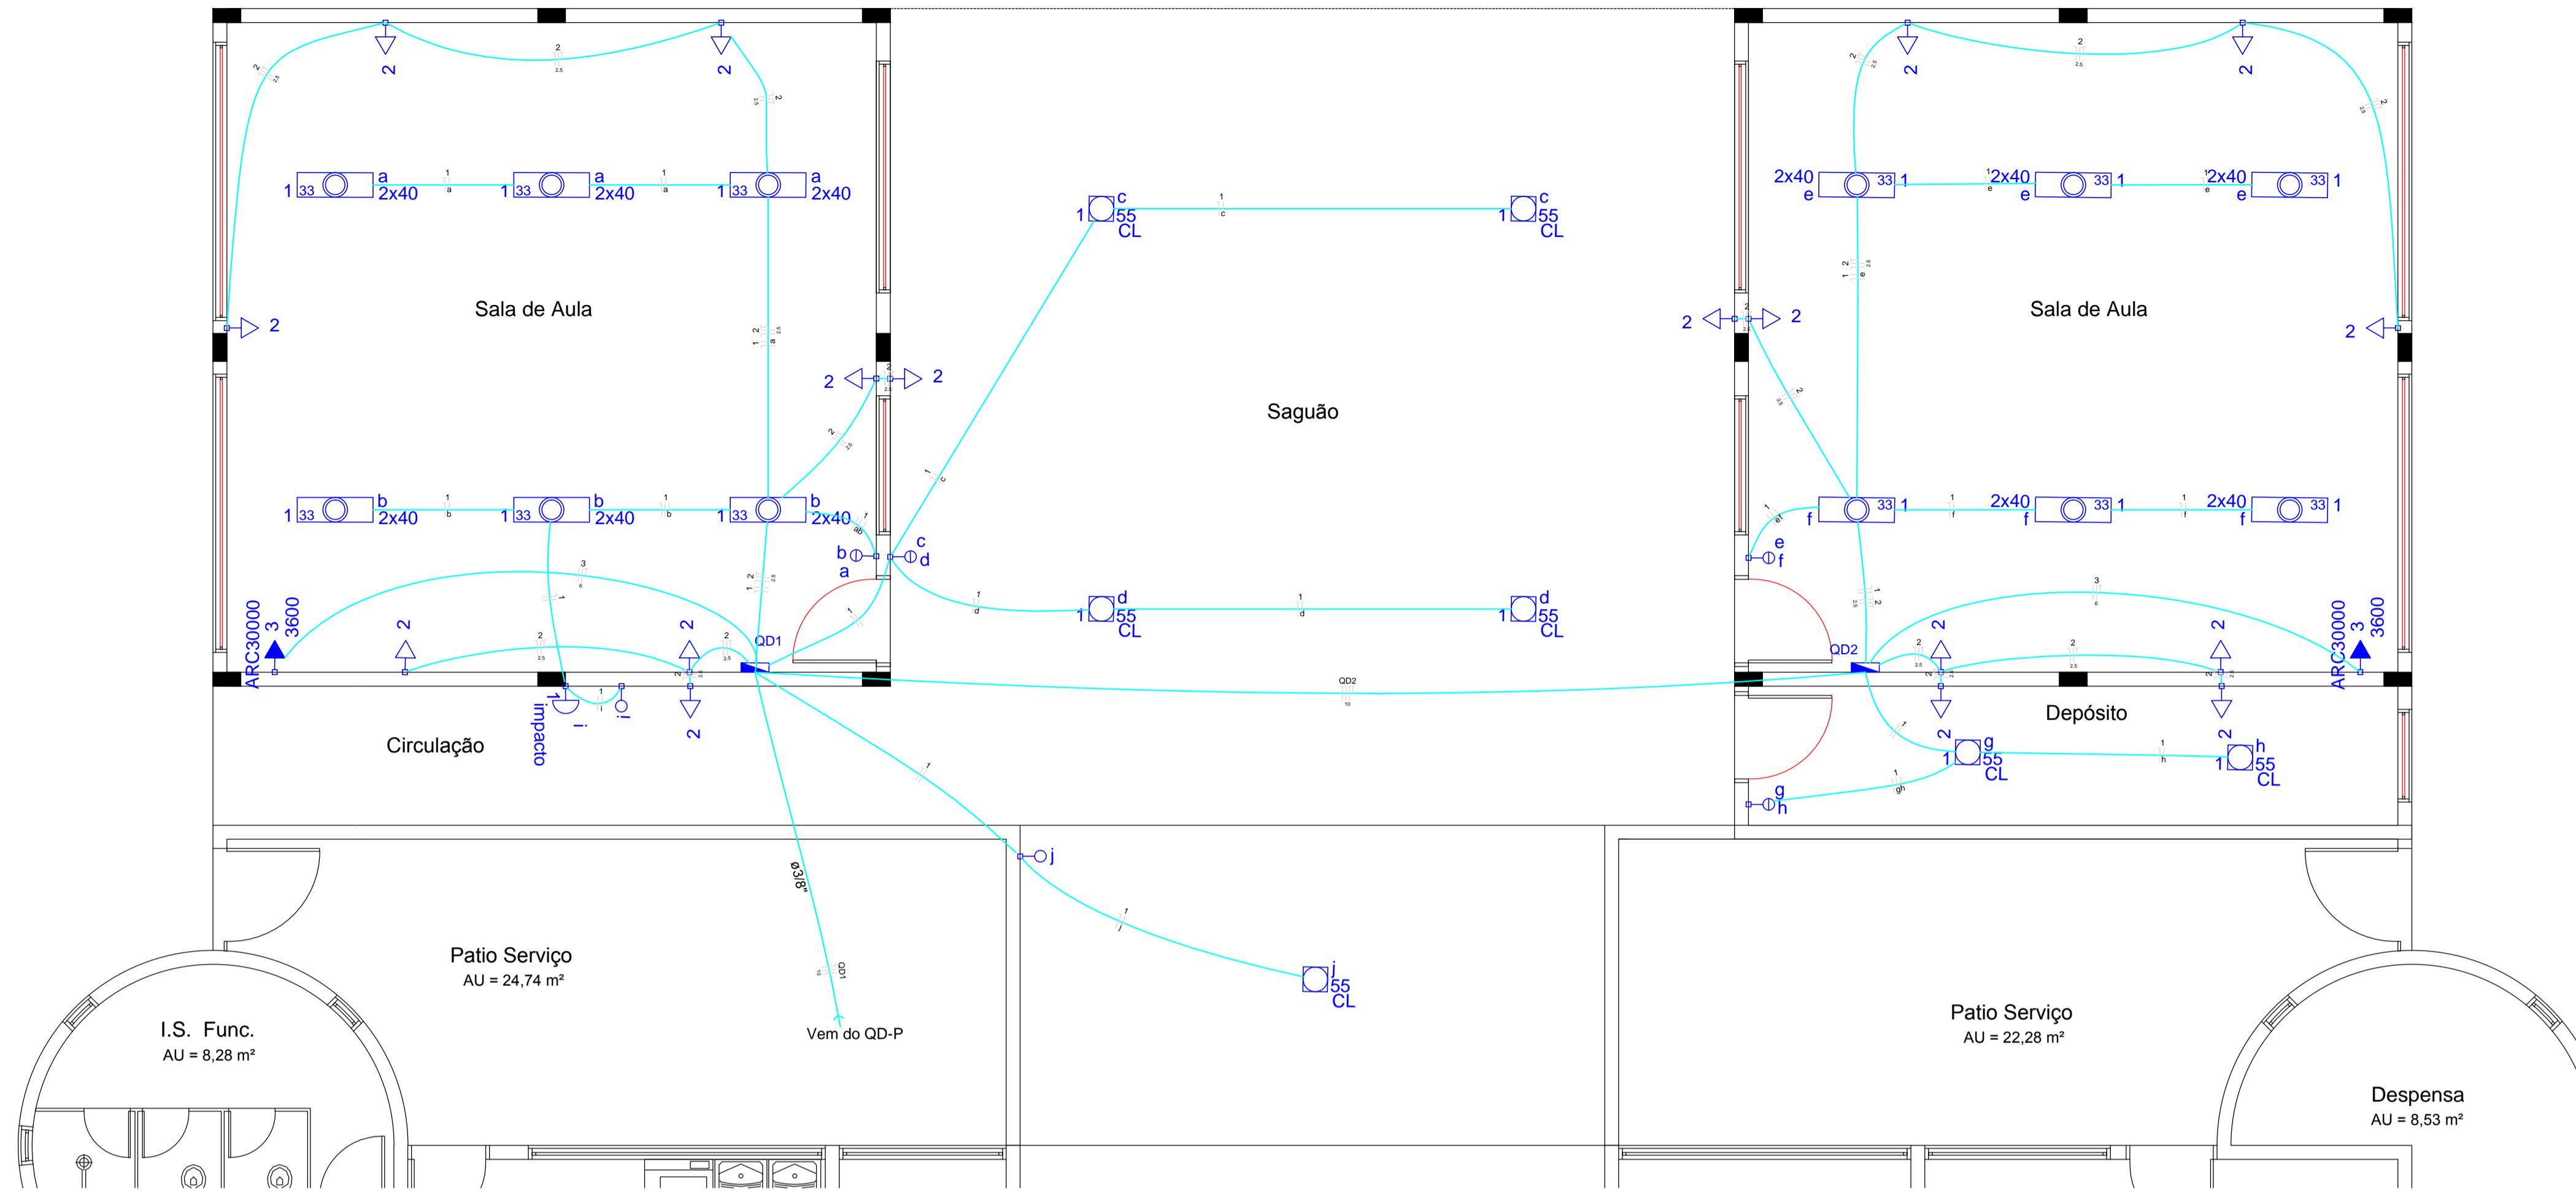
Sala de Aula

2 2 2 2

1 33 a 2x40 1 33 a 2x40 1 33 a 2x40

1 33 b 2x40 1 33 b 2x40 1 33 b 2x40

2 2 2

b a c d

ARC30000 3 3600

2 2 2

QD1

impacto i i

Circulação

2

1 c 55 CL 1 c 55 CL

Saguão

1 d 55 CL 1 d 55 CL

QD2

Sala de Aula

2 2

2x40 e 33 1 2x40 e 33 1 2x40 e 33 1

2 2 2

2x40 f 33 1 2x40 f 33 1 2x40 f 33 1

e f

QD2

2 2

ARC30000 3 3600

Depósito

2 2

1 g 55 CL 1 h 55 CL

g h

j

Ø3/8"

j 55 CL

Patio Serviço
AU = 24,74 m²

Vem do QD-P

I.S. Func.
AU = 8,28 m²

Patio Serviço
AU = 22,28 m²

Despensa
AU = 8,53 m²